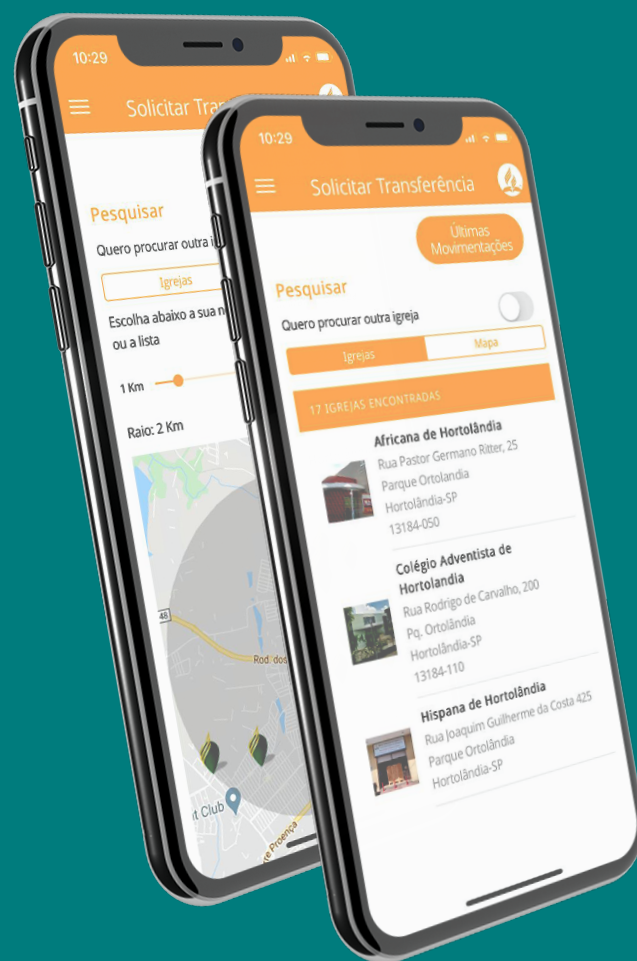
10:29

Solicitar Transf

Pesquisar

Quero procurar outra i

Igrejas

Escolha abaixo a sua m ou a lista

1 Km

Raio: 2 Km

48

Rod. dos

t Club

e Proença

10:29

Solicitar Transferência

Últimas Movimentações

Pesquisar

Quero procurar outra igreja

Igrejas

Mapa

17 IGREJAS ENCONTRADAS

Africana de Hortolândia
Rua Pastor Germano Ritter, 25
Parque Ortolandia
Hortolândia-SP
13184-050

Colégio Adventista de Hortolandia
Rua Rodrigo de Carvalho, 200
Pq. Ortolândia
Hortolândia-SP
13184-110

Hispana de Hortolândia
Rua Joaquim Guilherme da Costa 425
Parque Ortolândia
Hortolândia-SP